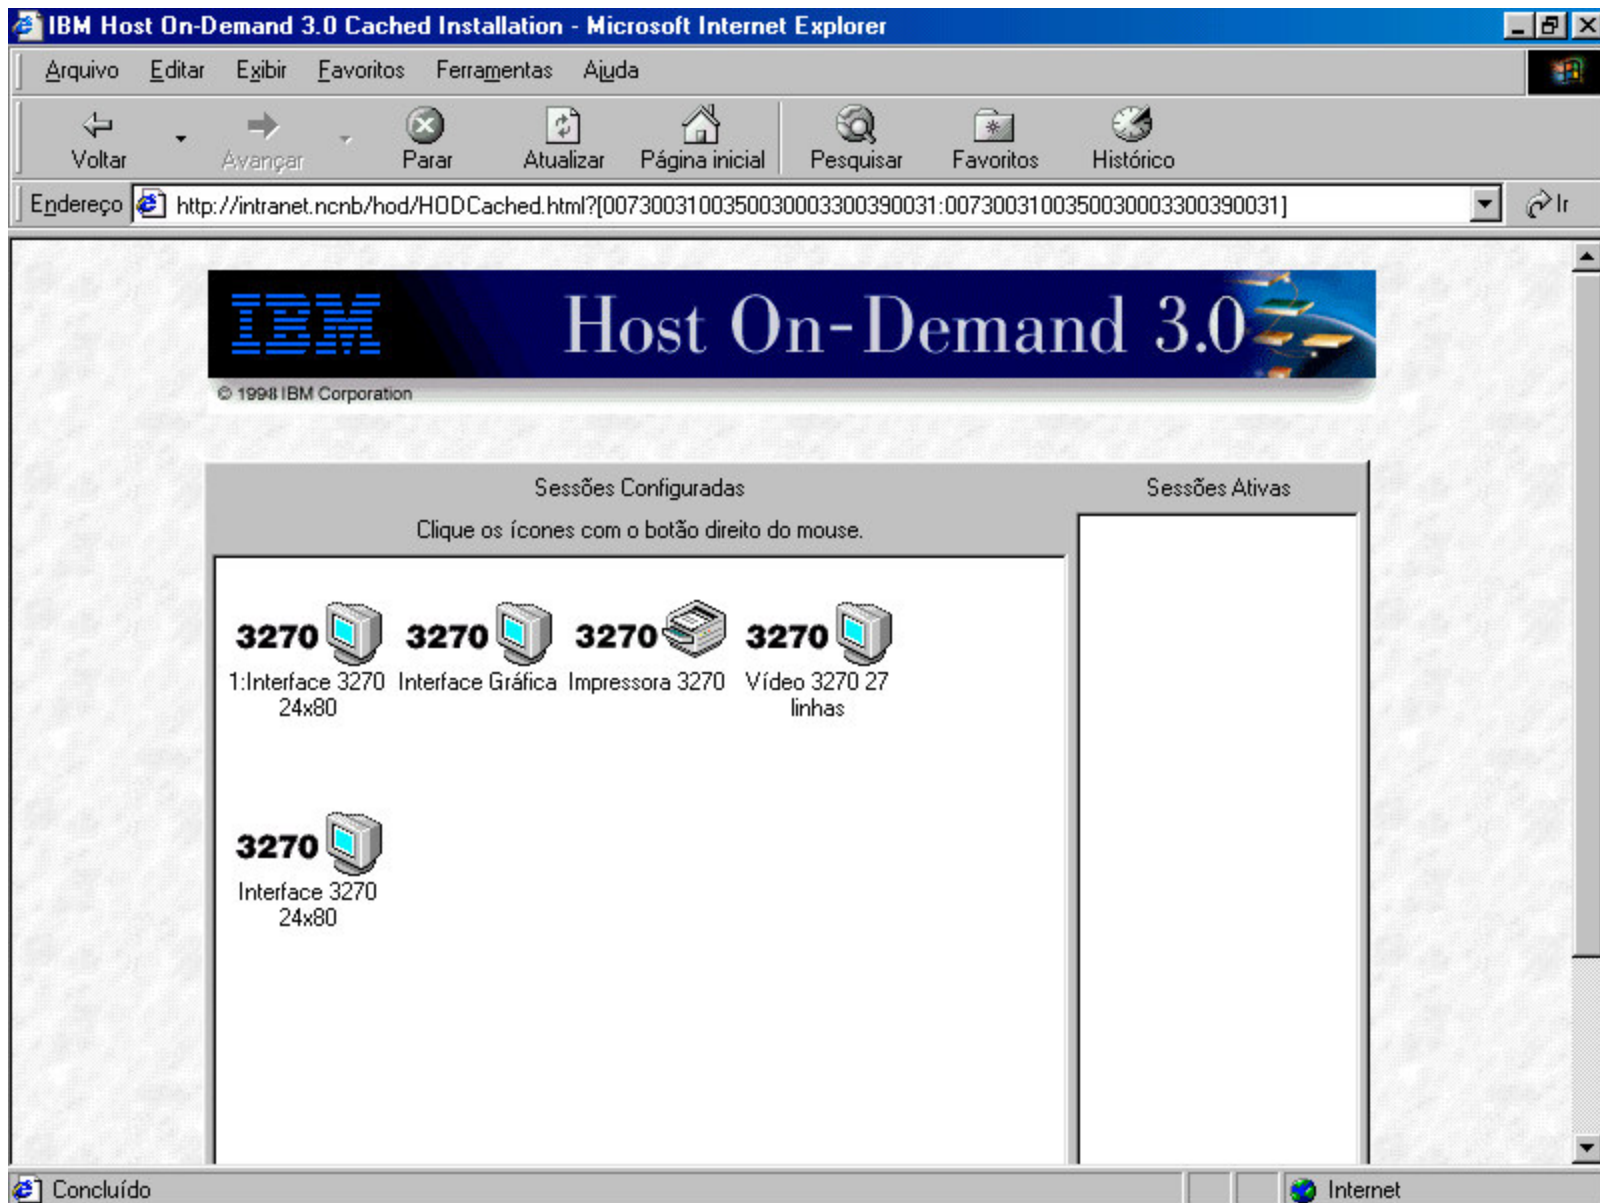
IBM Host On-Demand 3.0 Cached Installation - Microsoft Internet Explorer

Arquivo Editar Exibir Favoritos Ferramentas Ajuda

Voltar Avançar Parar Atualizar Página inicial Pesquisar Favoritos Histórico

Endereço http://intranet.ncnb/hod/HODCached.html?[00730031003500300033003900031:00730031003500300033003900031] Ir

IBM Host On-Demand 3.0

© 1998 IBM Corporation

Sessões Configuradas

Clique os ícones com o botão direito do mouse.

Sessões Ativas

3270 1:Interface 3270 24x80

3270 Interface Gráfica

3270 Impressora 3270

3270 Vídeo 3270 27 linhas

3270 Interface 3270 24x80

Concluído

Internet